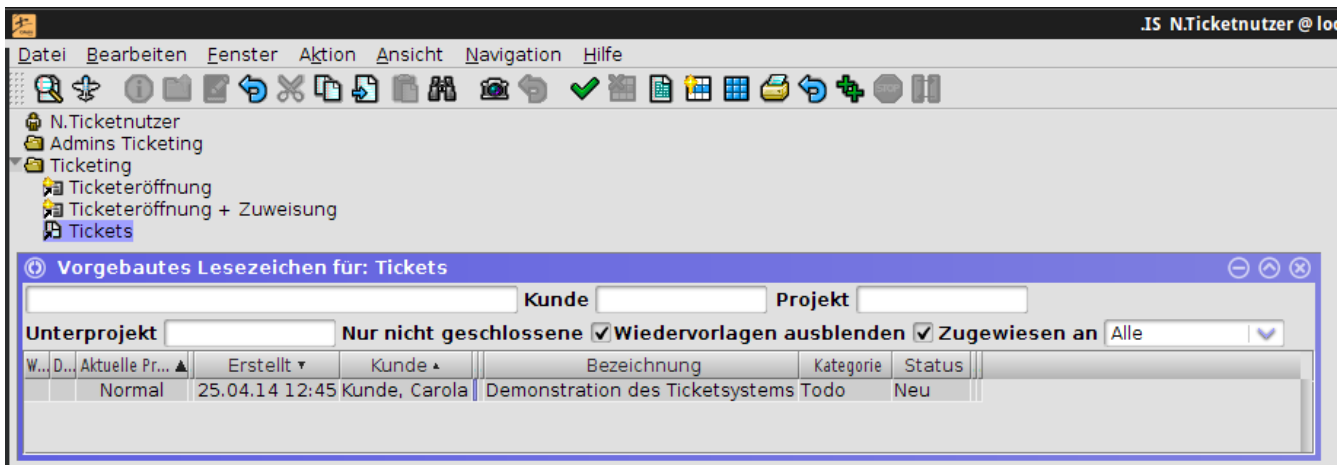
.IS N.Ticketnutzer @ lo

Datei Bearbeiten Fenster Aktion Ansicht Navigation Hilfe

N.Ticketnutzer
Admins Ticketing
Ticketing
Ticketeröffnung
Ticketeröffnung + Zuweisung
Tickets

Vorgebautes Lesezeichen für: Tickets

Kunde Projekt

Unterprojekt Nur nicht geschlossene Wiedervorlagen ausblenden Zugewiesen an Alle

| W... | D... | Aktuelle Pr... | Erstellt | Kunde | Bezeichnung | Kategorie | Status |
|---|---|---|---|---|---|---|---|
| | | Normal | 25.04.14 12:45 | Kunde, Carola | Demonstration des Ticketsystems | Todo | Neu |